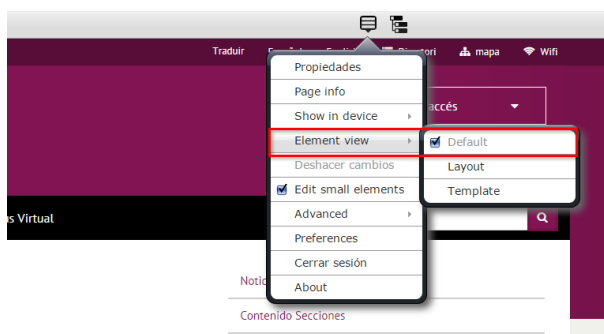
Traduir
Directori
mapa
Wifi

Propiedades
Page info
Show in device
Element view
Deshacer cambios
Edit small elements
Advanced
Preferences
Cerrar sesión
About

Default
Layout
Template

accés

s Virtual

Notic

Contenido Secciones